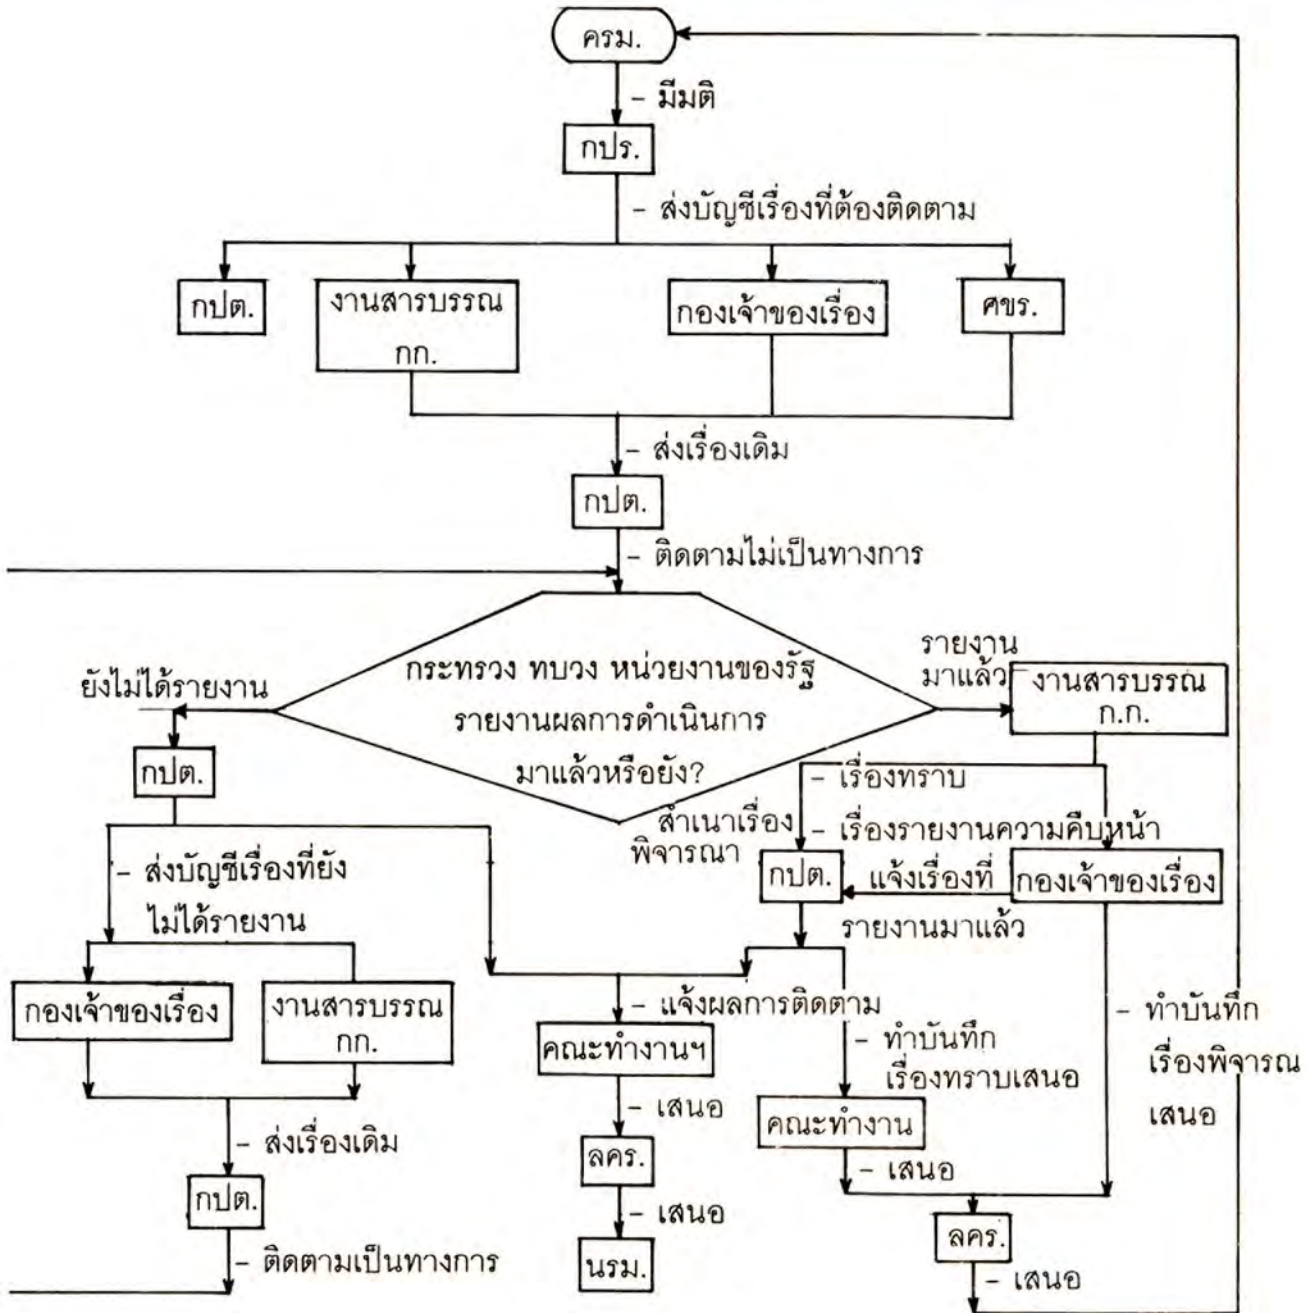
ครม.

- มีมติ

กปร.

- ส่งบัญชีเรื่องที่ต้องติดตาม

กปต.

งานสารบรรณ กก.

กองเจ้าของเรื่อง

ศขร.

- ส่งเรื่องเดิม

กปต.

- ติดตามไม่เป็นทางการ

กระทรวง ทบวง หน่วยงานของรัฐ รายงานผลการดำเนินการ มาแล้วหรือยัง?

ยังไม่ได้รายงาน

รายงาน มาแล้ว

งานสารบรรณ ก.ก.

กปต.

- ส่งบัญชีเรื่องที่ยัง ไม่ได้รายงาน

- เรื่องทราบ

สำเนาเรื่อง พิจารณา

- เรื่องรายงานความคืบหน้า

กปต.

แจ้งเรื่องที่ รายงานมาแล้ว

กองเจ้าของเรื่อง

กองเจ้าของเรื่อง

งานสารบรรณ กก.

- แจ้งผลการติดตาม

คณะทำงานฯ

- ทำบันทึก เรื่องทราบเสนอ

- ทำบันทึก เรื่องพิจารณ เสนอ

- เสนอ

คณะทำงาน

- ส่งเรื่องเดิม

ลคร.

- เสนอ

กปต.

- เสนอ

ลคร.

- ติดตามเป็นทางการ

นรม.

- เสนอ